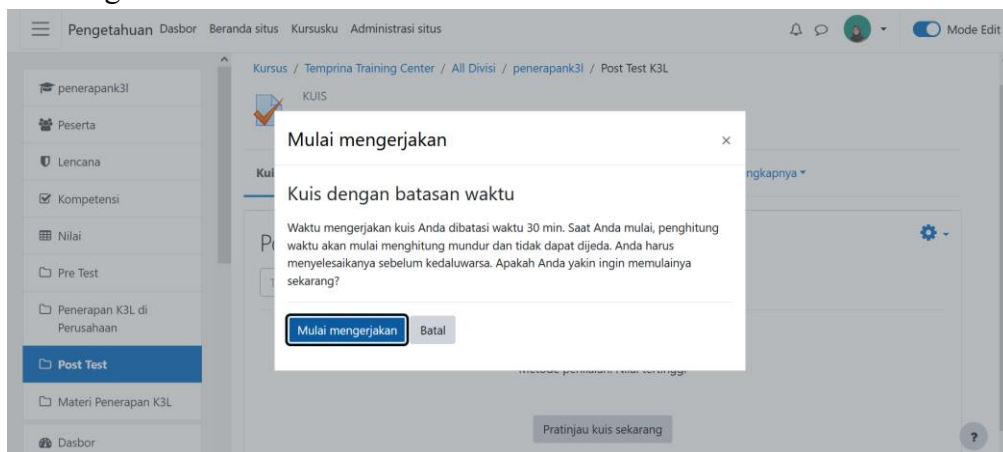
Pengetahuan Dasbor Beranda situs Kursusku Administrasi situs

Mode Edit

penerapank3l

Peserta

Lencana

Kompetensi

Nilai

Pre Test

Penerapan K3L di Perusahaan

Post Test

Materi Penerapan K3L

Dasbor

Kursus / Temprina Training Center / All Divisi / penerapank3l / Post Test K3L

KUIS

Kui

ngkapnya

P

Mulai mengerjakan

×

Kuis dengan batasan waktu

Waktu mengerjakan kuis Anda dibatasi waktu 30 min. Saat Anda mulai, penghitung waktu akan mulai menghitung mundur dan tidak dapat dijeda. Anda harus menyelesaikanya sebelum kedaluwarsa. Apakah Anda yakin ingin memulainya sekarang?

Mulai mengerjakan Batal

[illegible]

Pratinjau kuis sekarang

?